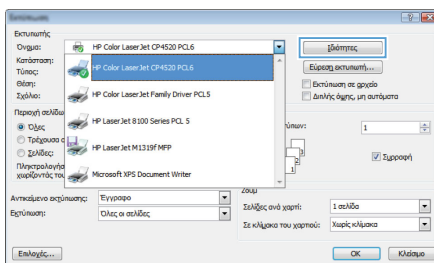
Εκτύπωση

Εκτυπωτής
Όνομα: HP Color LaserJet CP4520 PCL6
Ιδιότητες
Κατάσταση:
Τύπος:
Θέση:
Σχόλιο:
HP Color LaserJet CP4520 PCL6
Εύρεση εκτυπωτή...
HP Color LaserJet Family Driver PCL5
Εκτύπωση σε αρχείο
Διπλής όψης, μη αυτόματα
Περιοχή σελίδω
HP LaserJet 8100 Series PCL 5
Όλες
Τρέχουσα σ
Σελίδες:
HP LaserJet M1319f MFP
Πληκτρολογήσ χωρίζοντάς τοι
Microsoft XPS Document Writer
ύπων: 1
Συρραφή
Ζουμ
Αντικείμενο εκτύπωσης: Έγγραφο
Σελίδες ανά χαρτί: 1 σελίδα
Εκτύπωση: Όλες οι σελίδες
Σε κλίμακα του χαρτιού: Χωρίς κλίμακα
Επιλογές...
OK
Κλείσιμο